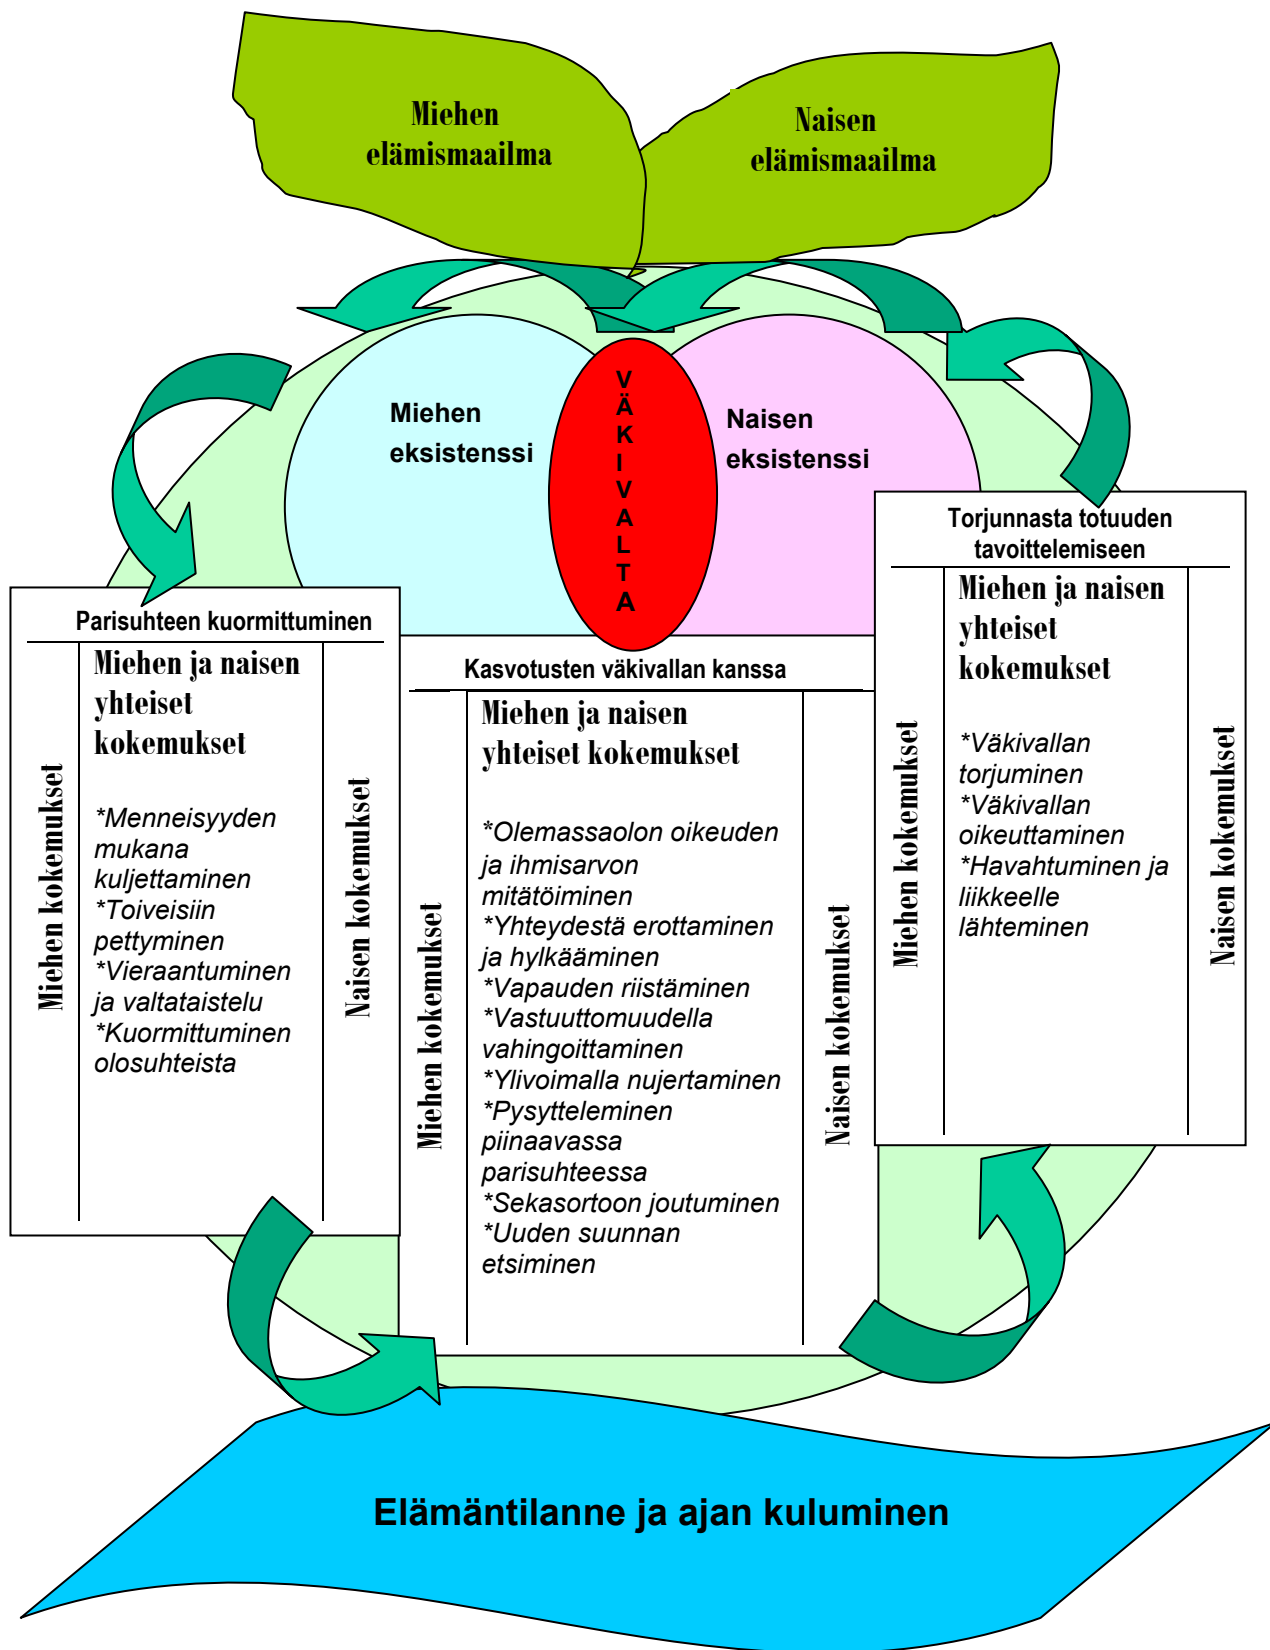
Miehen elämismaailma

Naisen elämismaailma

Miehen eksistenssi

VÄKIVALTA

Naisen eksistenssi

Torjunnasta totuuden tavoittelemiseen

Miehen kokemukset

Miehen ja naisen yhteiset kokemukset

*Väkivallan torjuminen
*Väkivallan oikeuttaminen
*Havahtuminen ja liikkeelle lähteminen

Naisen kokemukset

Parisuhteen kuormittuminen

Miehen kokemukset

Miehen ja naisen yhteiset kokemukset

*Menneisyyden mukana kuljettaminen
*Toiveisiin pettyminen
*Vieraantuminen ja valtataistelu
*Kuormittuminen olosuhteista

Naisen kokemukset

Kasvotusten väkivallan kanssa

Miehen kokemukset

Miehen ja naisen yhteiset kokemukset

*Olemassaolon oikeuden ja ihmisarvon mitätöiminen
*Yhteydestä erottaminen ja hylkääminen
*Vapauden riistäminen
*Vastuuttomuudella vahingoittaminen
*Ylivoimalla nujertaminen
*Pysytteleminen piinaavassa parisuhteessa
*Sekasortoon joutuminen
*Uuden suunnan etsiminen

Naisen kokemukset

Elämäntilanne ja ajan kuluminen